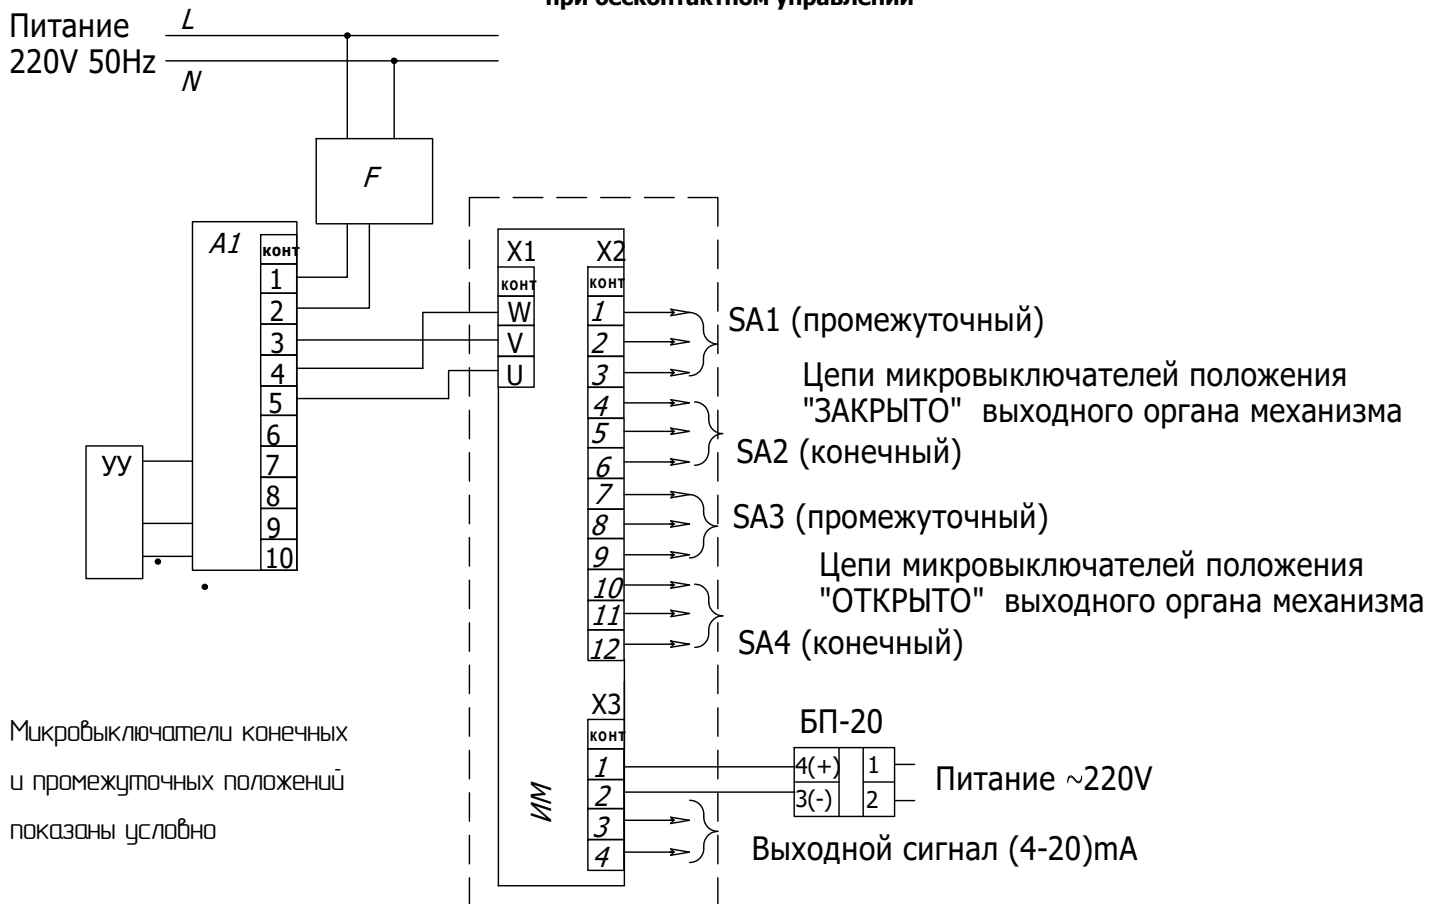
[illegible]

Питание 220V 50Hz

L

N

F

A1

| конт |
|---|
| 1 |
| 2 |
| 3 |
| 4 |
| 5 |
| 6 |
| 7 |
| 8 |
| 9 |
| 10 |

УУ

X1

| конт |
|---|
| W |
| V |
| U |

X2

| конт |
|---|
| 1 |
| 2 |
| 3 |
| 4 |
| 5 |
| 6 |
| 7 |
| 8 |
| 9 |
| 10 |
| 11 |
| 12 |

SA1 (промежуточный)

Цепи микровыключателей положения "ЗАКРЫТО" выходного органа механизма

SA2 (конечный)

SA3 (промежуточный)

Цепи микровыключателей положения "ОТКРЫТО" выходного органа механизма

SA4 (конечный)

X3

| конт |
|---|
| 1 |
| 2 |
| 3 |
| 4 |

ИМ

БП-20

| 4(+) | 1 |
|---|---|
| 3(-) | 2 |

Питание ~220V

Выходной сигнал (4-20)mA

Микровыключатели конечных и промежуточных положений показаны условно